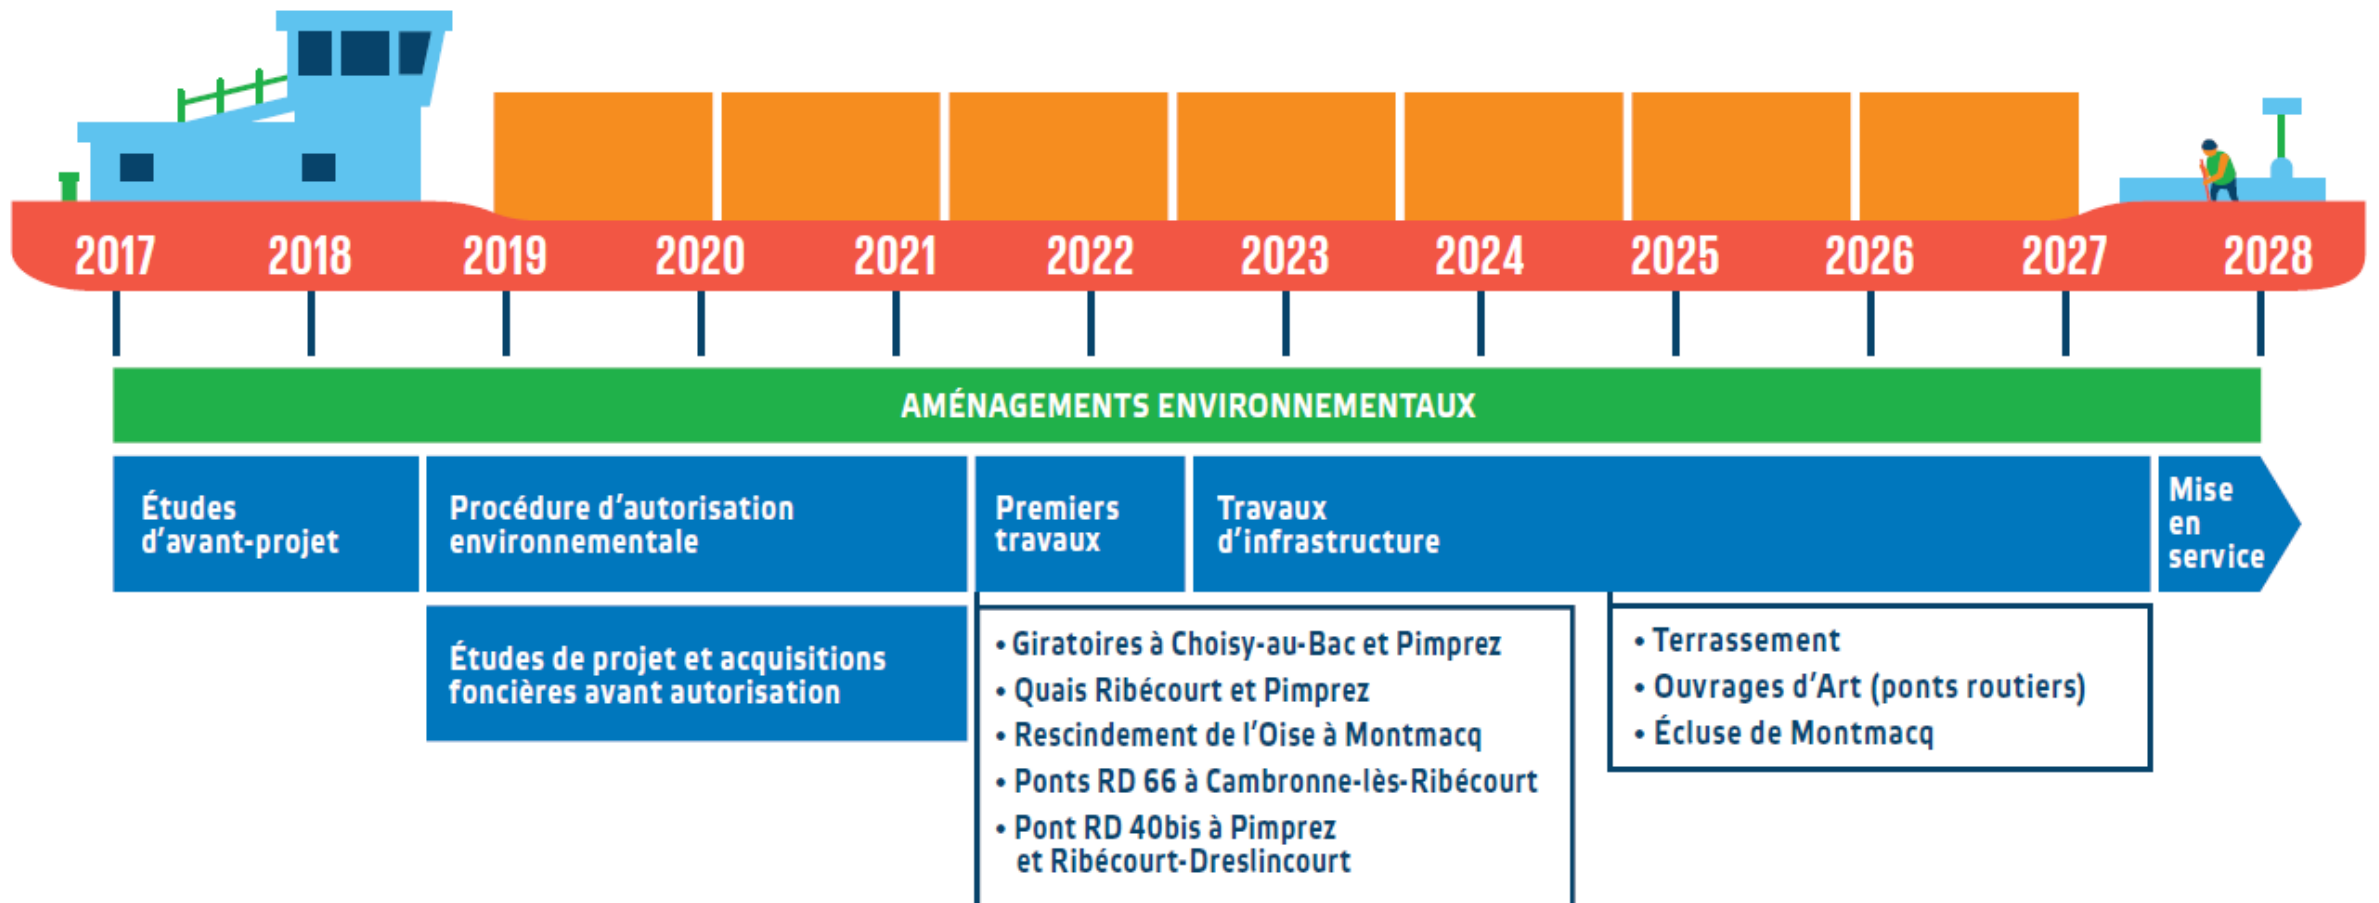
2017 2018 2019 2020 2021 2022 2023 2024 2025 2026 2027 2028

AMÉNAGEMENTS ENVIRONNEMENTAUX

Études d'avant-projet

Procédure d'autorisation environnementale

Premiers travaux

Travaux d'infrastructure

Mise en service

Études de projet et acquisitions foncières avant autorisation

• Giratoires à Choisy-au-Bac et Pimprez
• Quais Ribécourt et Pimprez
• Rescindement de l'Oise à Montmacq
• Ponts RD 66 à Cambronne-lès-Ribécourt
• Pont RD 40bis à Pimprez et Ribécourt-Dreslincourt

• Terrassement
• Ouvrages d'Art (ponts routiers)
• Écluse de Montmacq